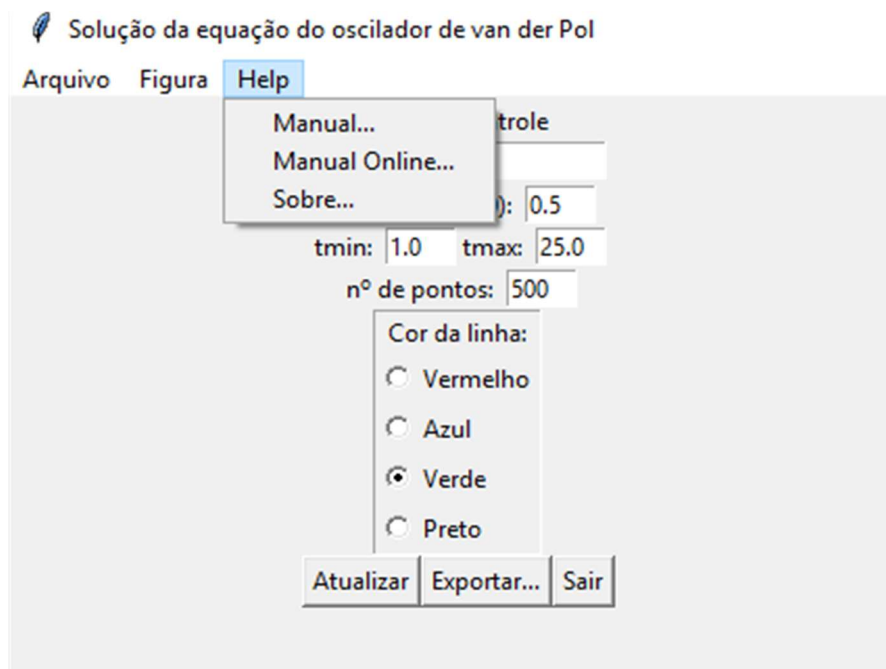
Solução da equação do oscilador de van der Pol

Arquivo Figura Help

Manual...
Manual Online...
Sobre...

trole

): 0.5

tmin: 1.0 tmax: 25.0

nº de pontos: 500

Cor da linha:
Vermelho
Azul
Verde
Preto

Atualizar Exportar... Sair